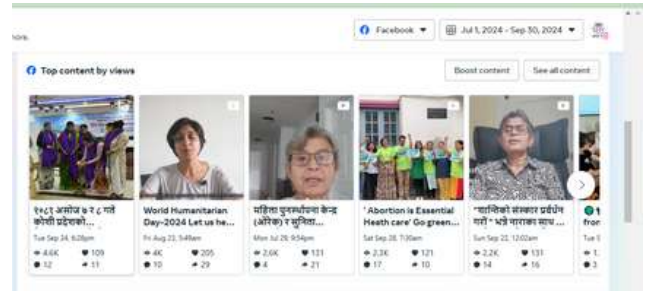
nore.

Facebook ▾ | Jul 1, 2024 - Sep 30, 2024 ▾

Top content by views

Boost content | See all content

२०८१ असोज ७ र ८ गते कोशी प्रदेशको...
Tue Sep 24, 6:28pm
4.6K 109
12 11

World Humanitarian Day-2024 Let us he...
Fri Aug 23, 5:49am
4K 205
10 29

महिला पुनर्स्थापना केन्द्र (ओरेक) र सुनिता...
Mon Jul 29, 9:54pm
2.6K 131
4 21

' Abortion is Essential Heath care' Go green...
Sat Sep 28, 7:30am
2.3K 121
17 10

"शान्तिको संस्कार प्रवर्धन गरौं" भन्ने नाराका साथ...
Sun Sep 22, 12:02am
2.2K 131
14 16

1
fron
Tue S
1
3